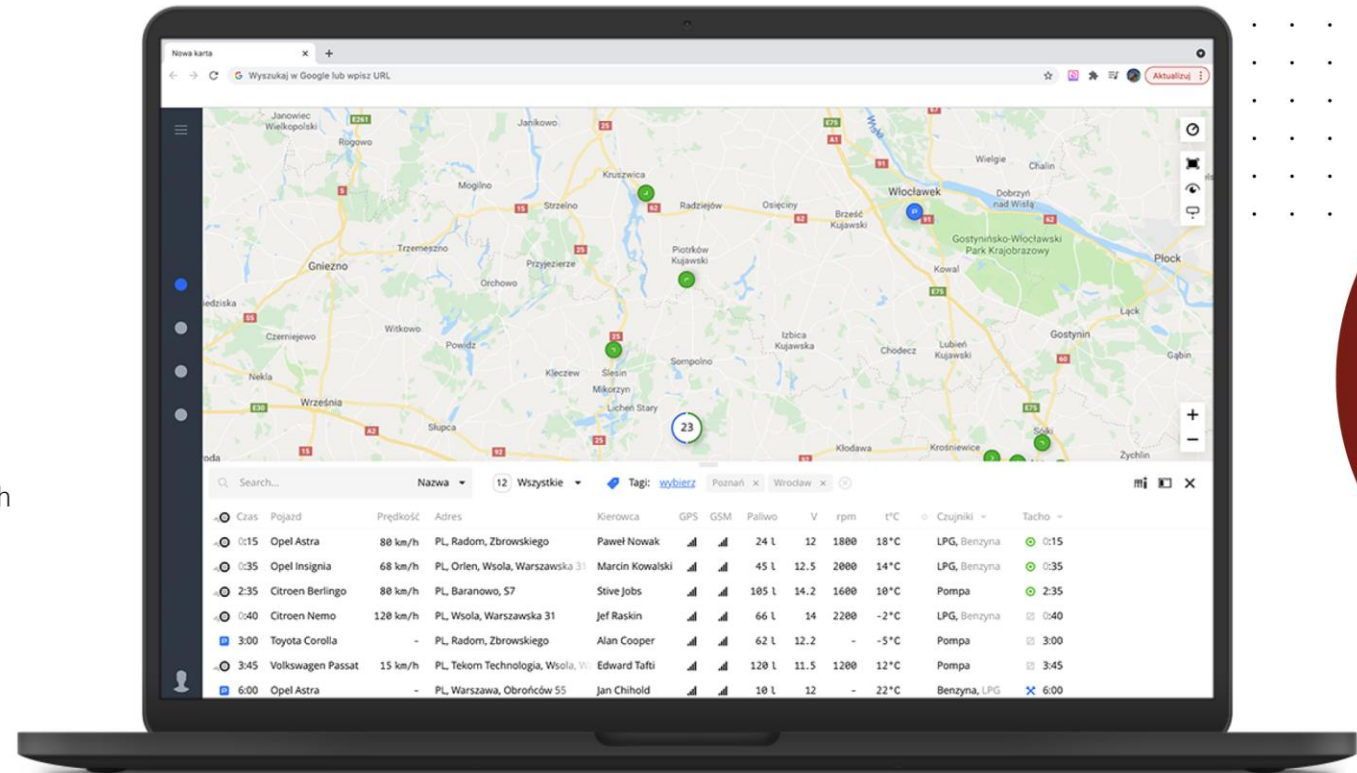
Nowa karta
Wyszukaj w Google lub wpisz URL
Aktualizuj

Janowiec Wielkopolski
Rogowo
Janikowo
Kruszwica
Mogilno
Strzelno
Radziejów
Osięciny
Brześć Kujawski
Włocławek
Wielgie
Chalin
Dobrzyń nad Wisłą
Trzemeszno
Przyjezierze
Piotrków Kujawski
Gostynińsko-Włocławski Park Krajobrazowy
Płock
Gniezno
Orchowo
Kowal
Czerniejewo
Witkowo
Powidz
Izbica Kujawska
Chodecz
Lubień Kujawski
Gostynin
Łąck
Nekla
Kleczew
Ślesin
Sompolno
Gąbin
Września
Mikorzyn
Licheń Stary
Słupca
Kłodawa
Krośniewice
Żychlin
23

Search...
Nazwa
12 Wszystkie
Tagi: wybierz
Poznań
Wrocław

| Czas | Pojazd | Prędkość | Adres | Kierowca | GPS | GSM | Paliwo | V | rpm | t°C | Czujniki | Tacho |
|---|---|---|---|---|---|---|---|---|---|---|---|---|
| 0:15 | Opel Astra | 80 km/h | PL, Radom, Zbrowskiego | Paweł Nowak | | | 24 l | 12 | 1800 | 18°C | LPG, Benzyna | 0:15 |
| 0:35 | Opel Insignia | 68 km/h | PL, Orlen, Wsola, Warszawska 31 | Marcin Kowalski | | | 45 l | 12.5 | 2000 | 14°C | LPG, Benzyna | 0:35 |
| 2:35 | Citroen Berlingo | 80 km/h | PL, Baranowo, S7 | Stive Jobs | | | 105 l | 14.2 | 1600 | 10°C | Pompa | 2:35 |
| 0:40 | Citroen Nemo | 120 km/h | PL, Wsola, Warszawska 31 | Jef Raskin | | | 66 l | 14 | 2200 | -2°C | LPG, Benzyna | 0:40 |
| 3:00 | Toyota Corolla | - | PL, Radom, Zbrowskiego | Alan Cooper | | | 62 l | 12.2 | - | -5°C | Pompa | 3:00 |
| 3:45 | Volkswagen Passat | 15 km/h | PL, Tekom Technologia, Wsola, W | Edward Tafti | | | 120 l | 11.5 | 1200 | 12°C | Pompa | 3:45 |
| 6:00 | Opel Astra | - | PL, Warszawa, Obrońców 55 | Jan Chihold | | | 10 l | 12 | - | 22°C | Benzyna, LPG | 6:00 |